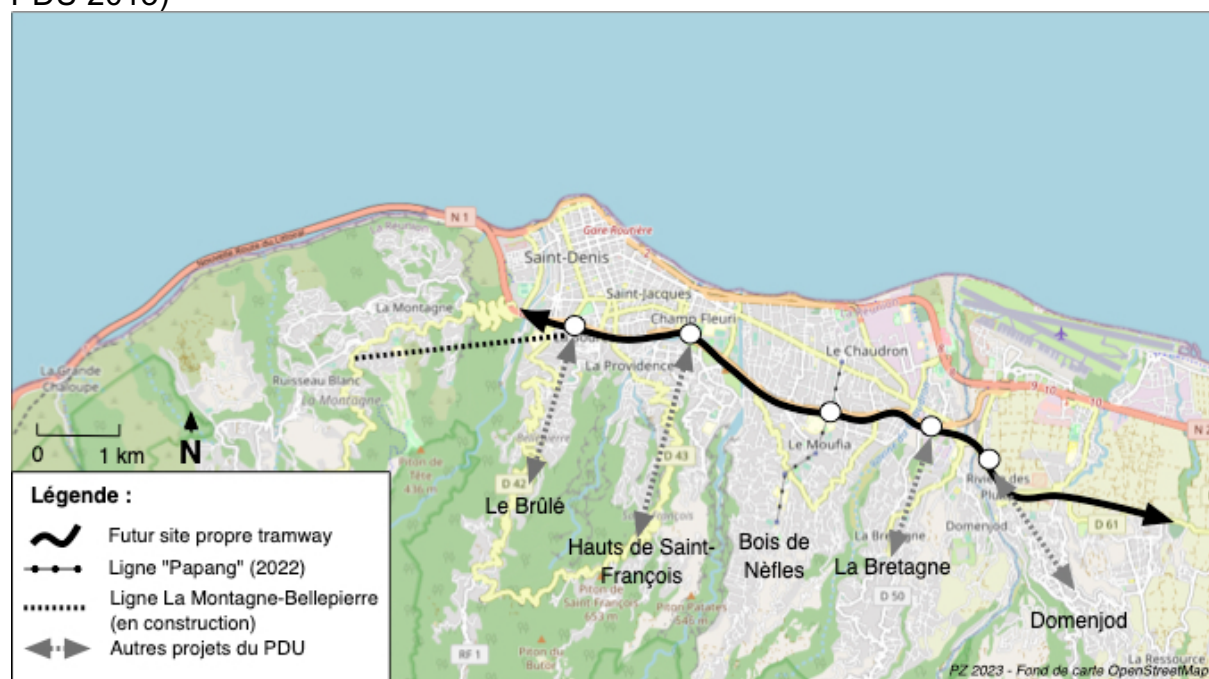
PDU 2019)

N 1
Nouvelle Route du Littoral
Gare Routière
Saint-Denis
La Montagne
Saint-Jacques
Champ Fleuri
Le Chaudron
La Providence
La Grande Chaloupe
Ruisseau Blanc
La Montagne
Le Moufia
N 2
Rivière des Pluies
Domenjod
D 61
D 42
D 43
D 50
RF 1
Piton de Tère 436 m
Piton de Saint-François 453 m
Piton Patates 546 m
Piton de Butor
La Ressource
0 1 km N
Le Brûlé
Hauts de Saint-François
Bois de Nèfles
La Bretagne
Domenjod

Légende :
Futur site propre tramway
Ligne "Papang" (2022)
Ligne La Montagne-Bellepierre (en construction)
Autres projets du PDU

PZ 2023 - Fond de carte OpenStreetMap